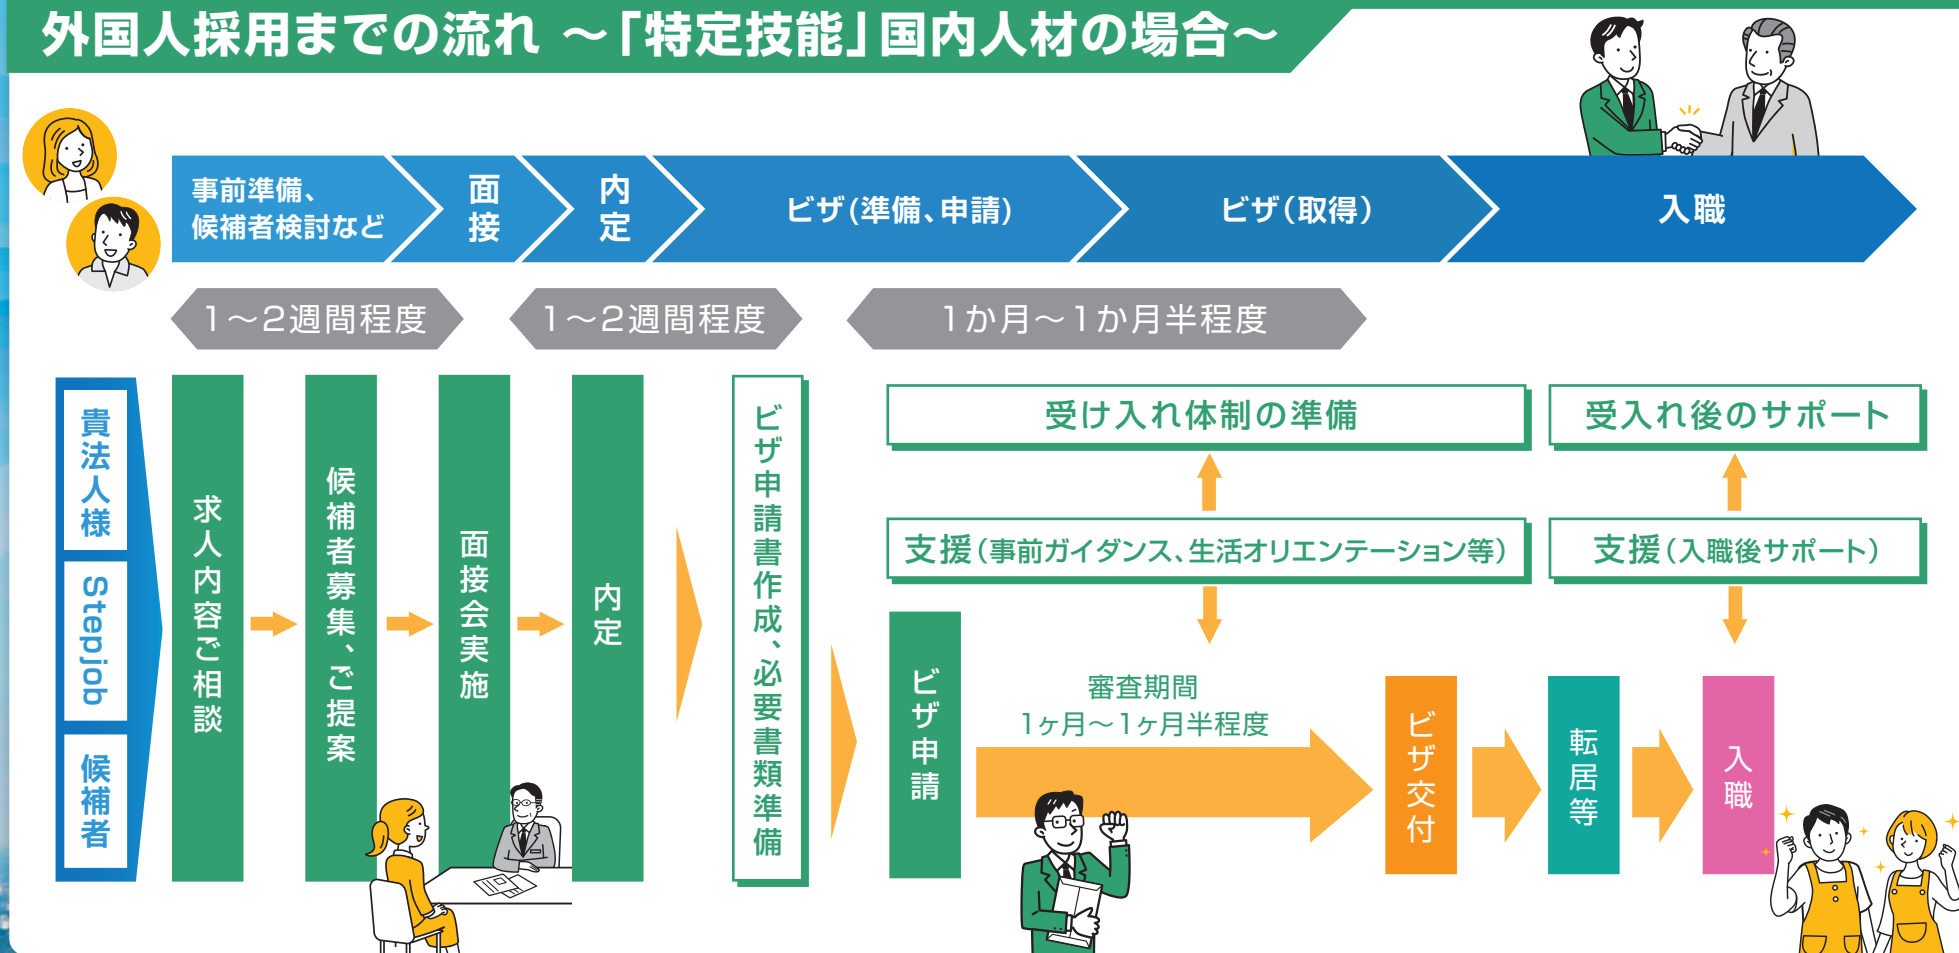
外国人採用までの流れ ～「特定技能」国内人材の場合～

事前準備、候補者検討など

面接

内定

ビザ(準備、申請)

ビザ(取得)

入職

1～2週間程度

1～2週間程度

1か月～1か月半程度

貴法人様

Stepjob

候補者

求人内容ご相談

候補者募集、ご提案

面接会実施

内定

ビザ申請書作成、必要書類準備

受け入れ体制の準備

支援(事前ガイダンス、生活オリエンテーション等)

受入れ後のサポート

支援(入職後サポート)

ビザ申請

審査期間
1ヶ月～1ヶ月半程度

ビザ交付

転居等

入職